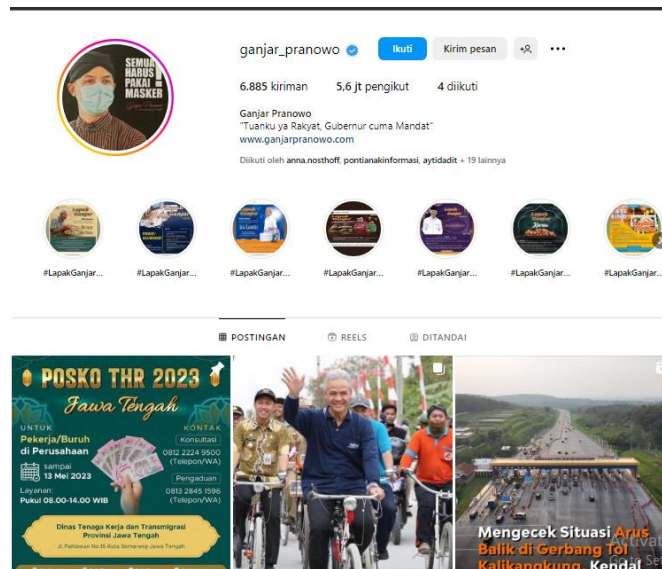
SEMUA HARUS PAKAI MASKER

ganjar_pranowo

Ikuti

Kirim pesan

6.885 kiriman 5,6 jt pengikut 4 diikuti

Ganjar Pranowo
"Tuanku ya Rakyat, Gubernur cuma Mandat"
www.ganjarpranowo.com

Diikuti oleh anna.nosthoff, pontianakinformasi, aytidadit + 19 lainnya

#LapakGanjar... #LapakGanjar... #LapakGanjar... #LapakGanjar... #LapakGanjar... #LapakGanjar... #LapakGanjar...

POSTINGAN REELS DITANDAI

POSKO THR 2023
Jawa Tengah

UNTUK
Pekerja/Buruh di Perusahaan

sampai 13 Mei 2023

Layanan: Pukul 08.00-14.00 WIB

KONTAK
Konsultasi
0812 2224 9500 (Telepon/WA)
Pengaduan
0813 2845 1596 (Telepon/WA)

Dinas Tenaga Kerja dan Transmigrasi Provinsi Jawa Tengah
Jl. Pahlawan No.16 Kota Semarang Jawa Tengah

Mengecek Situasi Arus Balik di Gerbang Tol Kalikangkung, Kendal

Activat
Go to Se